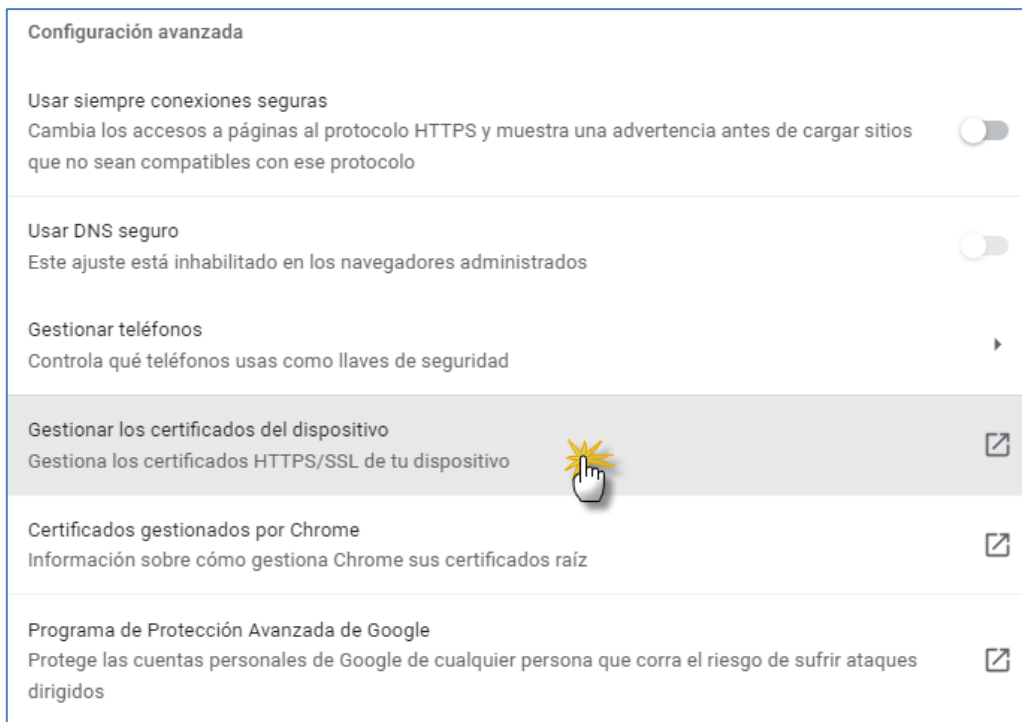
Configuración avanzada

Usar siempre conexiones seguras
Cambia los accesos a páginas al protocolo HTTPS y muestra una advertencia antes de cargar sitios que no sean compatibles con ese protocolo

Usar DNS seguro
Este ajuste está inhabilitado en los navegadores administrados

Gestionar teléfonos
Controla qué teléfonos usas como llaves de seguridad

Gestionar los certificados del dispositivo
Gestiona los certificados HTTPS/SSL de tu dispositivo

Certificados gestionados por Chrome
Información sobre cómo gestiona Chrome sus certificados raíz

Programa de Protección Avanzada de Google
Protege las cuentas personales de Google de cualquier persona que corra el riesgo de sufrir ataques dirigidos